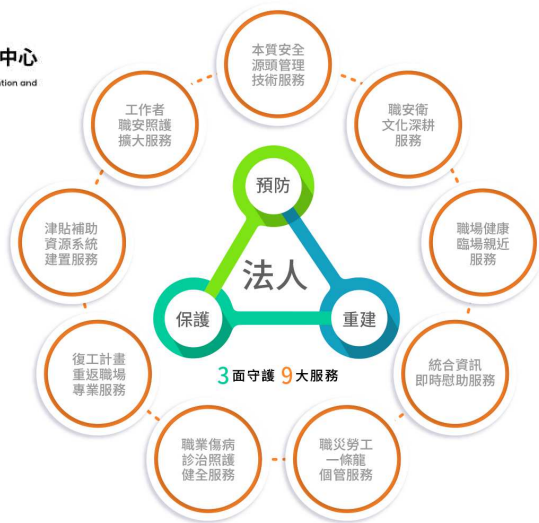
中心

tion and

本質安全
源頭管理
技術服務

職安衛
文化深耕
服務

職場健康
臨場親近
服務

統合資訊
即時慰助服務

職災勞工
一條龍
個管服務

職業傷病
診治照護
健全服務

復工計畫
重返職場
專業服務

津貼補助
資源系統
建置服務

工作者
職安照護
擴大服務

預防

法人

保護

重建

3面守護 9大服務